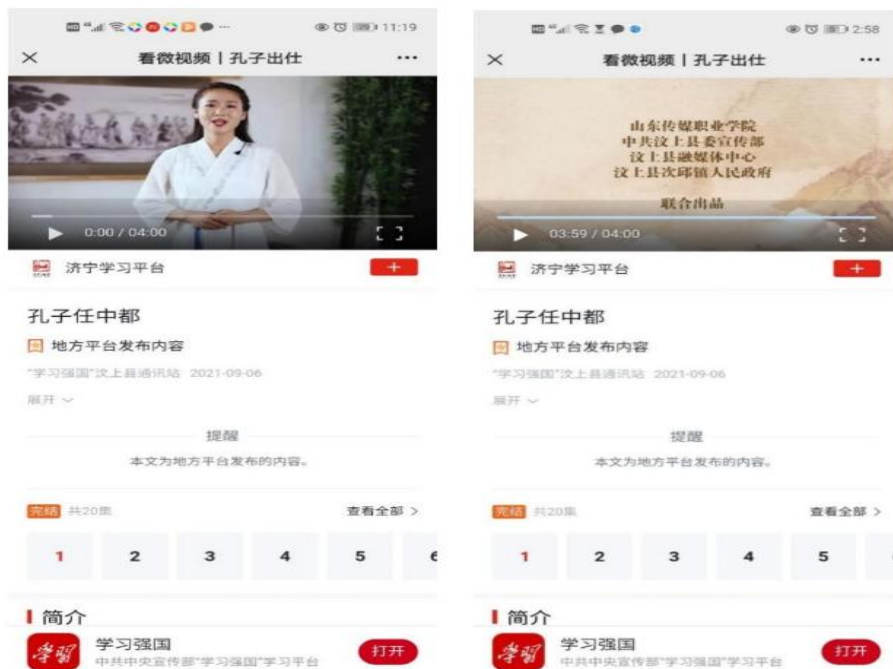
11:19

看微视频 | 孔子出仕 ···

0:00 / 04:00

济宁学习平台 +

孔子任中都

地方平台发布内容

"学习强国"汶上县通讯站 2021-09-06

展开

提醒

本文为地方平台发布的内容。

完结 共20集

查看全部 >

| 1 | 2 | 3 | 4 | 5 | 6 |
|---|---|---|---|---|---|

简介

学习强国

中共中央宣传部"学习强国"学习平台

打开

2:58

看微视频 | 孔子出仕 ···

山东传媒职业学院
中共汶上县委宣传部
汶上县融媒体中心
汶上县次邱镇人民政府

联合出品

03:59 / 04:00

济宁学习平台 +

孔子任中都

地方平台发布内容

"学习强国"汶上县通讯站 2021-09-06

展开

提醒

本文为地方平台发布的内容。

完结 共20集

查看全部 >

| 1 | 2 | 3 | 4 | 5 |
|---|---|---|---|---|

简介

学习强国

中共中央宣传部"学习强国"学习平台

打开